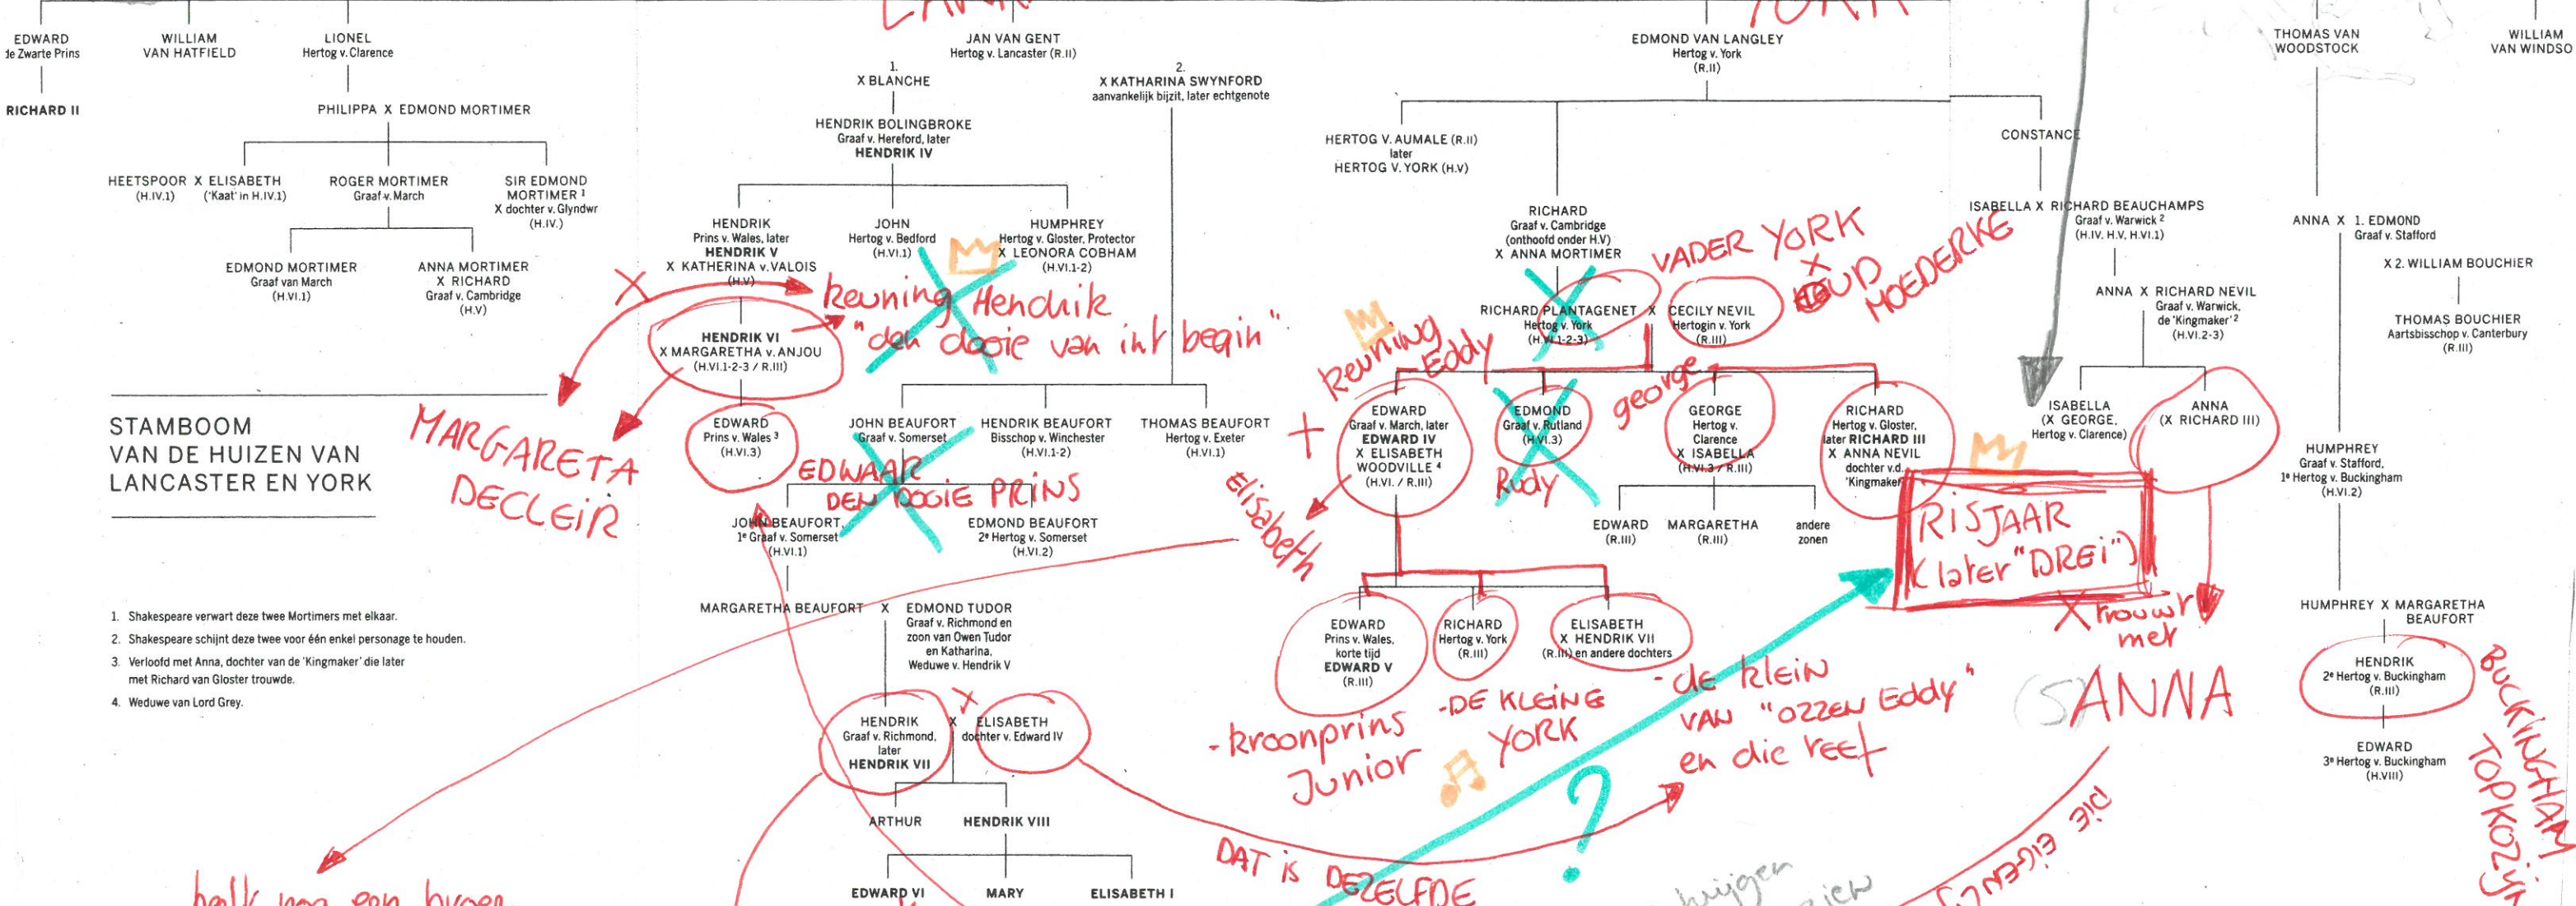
LANCASTER YORK

EDWARD
de Zwarte Prins

RICHARD II

WILLIAM
VAN HATFIELD

LIONEL
Hertog v. Clarence

PHILIPPA X EDMOND MORTIMER

HEETSPOOR X ELISABETH
(H.IV.1) ('Kaat' in H.IV.1)

ROGER MORTIMER
Graaf v. March

SIR EDMOND MORTIMER $^1$
X dochter v. Glyndwr
(H.IV.)

EDMOND MORTIMER
Graaf van March
(H.VI.1)

ANNA MORTIMER
X RICHARD
Graaf v. Cambridge
(H.V)

JAN VAN GENT
Hertog v. Lancaster (R.II)

1.
X BLANCHE

2.
X KATHARINA SWYNFORD
aanvankelijk bijzit, later echtgenote

HENDRIK BOLINGBROKE
Graaf v. Hereford, later
HENDRIK IV

HENDRIK
Prins v. Wales, later
HENDRIK V
X KATHERINA v. VALOIS
(H.V)

JOHN
Hertog v. Bedford
(H.VI.1)

HUMPHREY
Hertog v. Gloster, Protector
X LEONORA COBHAM
(H.VI.1-2)

Keuning Hendrik
"den dooie van int begin"

HENDRIK VI
X MARGARETHA v. ANJOU
(H.VI.1-2-3 / R.III)

MARGARETA DECLEIR

EDWARD
Prins v. Wales $^3$
(H.VI.3)

EDWAAR
DEN DOOIE PRINS

JOHN BEAUFORT
Graaf v. Somerset

HENDRIK BEAUFORT
Bisschop v. Winchester
(H.VI.1-2)

THOMAS BEAUFORT
Hertog v. Exeter
(H.VI.1)

JOHN BEAUFORT
1$^e$ Graaf v. Somerset
(H.VI.1)

EDMOND BEAUFORT
2$^e$ Hertog v. Somerset
(H.VI.2)

MARGARETHA BEAUFORT X EDMOND TUDOR
Graaf v. Richmond en zoon van Owen Tudor en Katharina, Weduwe v. Hendrik V

HENDRIK
Graaf v. Richmond,
later
HENDRIK VII
X
ELISABETH
dochter v. Edward IV

ARTHUR
HENDRIK VIII

EDWARD VI
MARY
ELISABETH I

STAMBOOM
VAN DE HUIZEN VAN
LANCASTER EN YORK

1. Shakespeare verwart deze twee Mortimers met elkaar.
2. Shakespeare schijnt deze twee voor één enkel personage te houden.
3. Verloofd met Anna, dochter van de 'Kingmaker' die later met Richard van Gloster trouwde.
4. Weduwe van Lord Grey.

half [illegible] een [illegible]

EDMOND VAN LANGLEY
Hertog v. York
(R.II)

HERTOG V. AUMALE (R.II)
later
HERTOG V. YORK (H.V)

RICHARD
Graaf v. Cambridge
(onthoofd onder H.V)
X ANNA MORTIMER

CONSTANCE

VADER YORK
X
OUD MOEDERKE

RICHARD PLANTAGENET X CECILY NEVIL
Hertog v. York Hertogin v. York
(H.VI.1-2-3) (R.III)

Keuning Eddy

george

EDWARD
Graaf v. March, later
EDWARD IV
X ELISABETH
WOODVILLE $^4$
(H.VI. / R.III)

EDMOND
Graaf v. Rutland
(H.VI.3)

Rudy

GEORGE
Hertog v.
Clarence
X ISABELLA
(H.VI.3 / R.III)

RICHARD
Hertog v. Gloster,
later RICHARD III
X ANNA NEVIL
dochter v.d.
'Kingmaker'

elisabeth

EDWARD
Prins v. Wales,
korte tijd
EDWARD V
(R.III)

RICHARD
Hertog v. York
(R.III)

ELISABETH
X HENDRIK VII
(R.III) en andere dochters

EDWARD
(R.III)

MARGARETHA
(R.III)

andere
zonen

- kroonprins Junior

-DE KLEINE YORK

- de klein van "ozzen Eddy" en die reet

DAT is DEZELFDE

?

RISJAAR
(later "DREI")

X trouwt met
(ANNA

ISABELLA X RICHARD BEAUCHAMPS
Graaf v. Warwick $^2$
(H.IV, H.V, H.VI.1)

ANNA X RICHARD NEVIL
Graaf v. Warwick,
de 'Kingmaker' $^2$
(H.VI.2-3)

ISABELLA
(X GEORGE,
Hertog v. Clarence)

ANNA
(X RICHARD III)

THOMAS VAN
WOODSTOCK

WILLIAM
VAN WINDSO

ANNA X 1. EDMOND
Graaf v. Stafford

X 2. WILLIAM BOUCHIER

THOMAS BOUCHIER
Aartsbisschop v. Canterbury
(R.III)

HUMPHREY
Graaf v. Stafford,
1$^e$ Hertog v. Buckingham
(H.VI.2)

HUMPHREY X MARGARETHA
BEAUFORT

HENDRIK
2$^e$ Hertog v. Buckingham
(R.III)

EDWARD
3$^e$ Hertog v. Buckingham
(H.VIII)

BUCKINGHAM
TOPKOZIJ

die eigen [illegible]

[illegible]